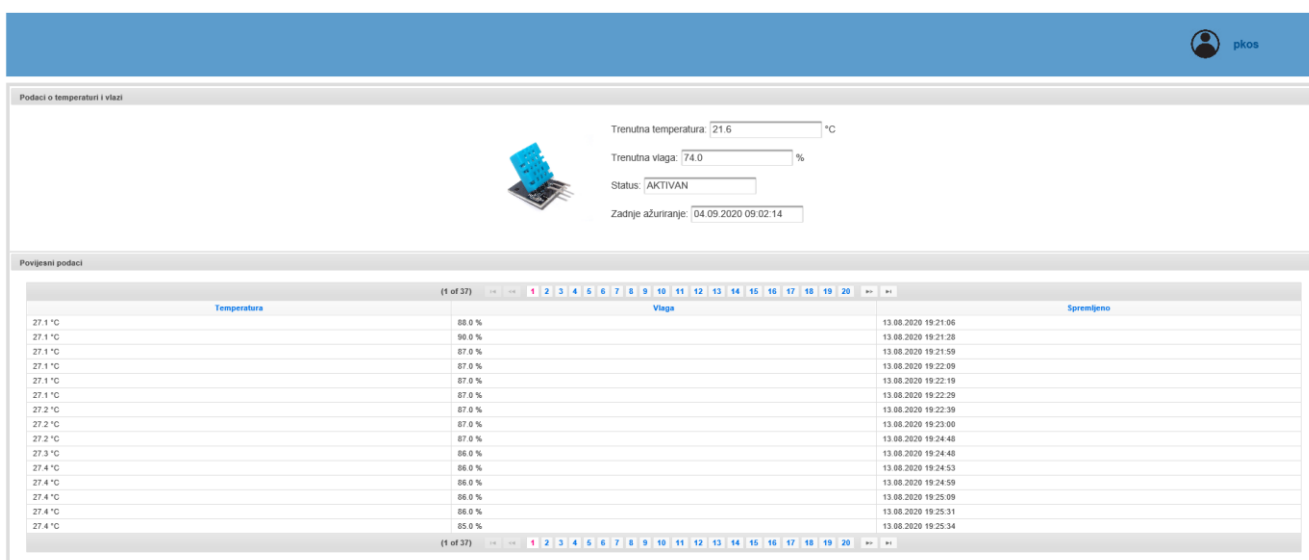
pkos

Podaci o temperaturi i vlazi

Trenutna temperatura: 21.6 °C

Trenutna vlaga: 74.0 %

Status: AKTIVAN

Zadnje ažuriranje: 04.09.2020 09:02:14

Povijesni podaci

(1 of 37) 1 2 3 4 5 6 7 8 9 10 11 12 13 14 15 16 17 18 19 20

| Temperatura | Vlaga | Spremljeno |
|---|---|---|
| 27.1 °C | 88.0 % | 13.08.2020 19:21:06 |
| 27.1 °C | 90.0 % | 13.08.2020 19:21:28 |
| 27.1 °C | 87.0 % | 13.08.2020 19:21:59 |
| 27.1 °C | 87.0 % | 13.08.2020 19:22:09 |
| 27.1 °C | 87.0 % | 13.08.2020 19:22:19 |
| 27.1 °C | 87.0 % | 13.08.2020 19:22:29 |
| 27.2 °C | 87.0 % | 13.08.2020 19:22:39 |
| 27.2 °C | 87.0 % | 13.08.2020 19:23:00 |
| 27.2 °C | 87.0 % | 13.08.2020 19:24:48 |
| 27.3 °C | 86.0 % | 13.08.2020 19:24:48 |
| 27.4 °C | 86.0 % | 13.08.2020 19:24:53 |
| 27.4 °C | 86.0 % | 13.08.2020 19:24:59 |
| 27.4 °C | 86.0 % | 13.08.2020 19:25:09 |
| 27.4 °C | 86.0 % | 13.08.2020 19:25:31 |
| 27.4 °C | 85.0 % | 13.08.2020 19:25:34 |

(1 of 37) 1 2 3 4 5 6 7 8 9 10 11 12 13 14 15 16 17 18 19 20